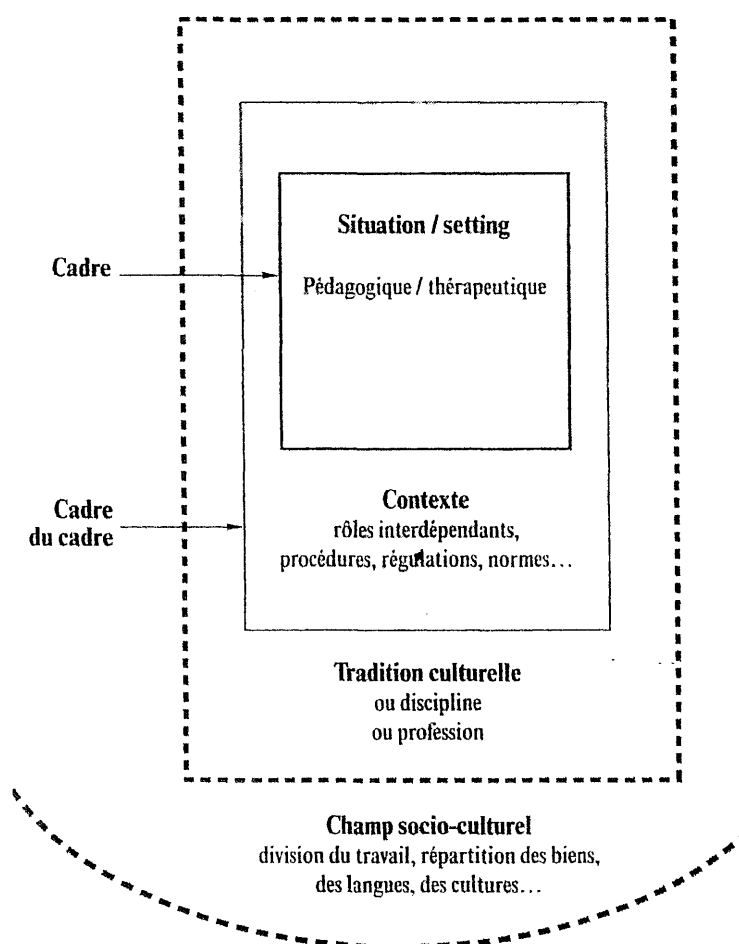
Situation / setting

Cadre

Pédagogique / thérapeutique

Cadre du cadre

Contexte
rôles interdépendants,
procédures, régulations, normes…

Tradition culturelle
ou discipline
ou profession

Champ socio-culturel
division du travail, répartition des biens,
des langues, des cultures…